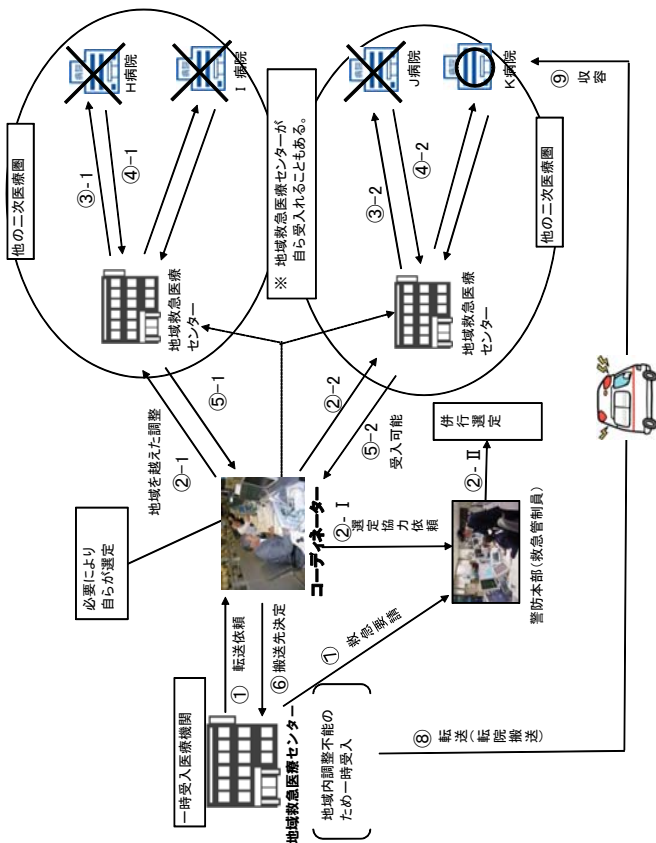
他の二次医療圏

H病院

I 病院

③-1

④-1

地域救急医療センター

※ 地域救急医療センターが自ら受入れることもある。

J病院

K病院

⑨ 収容

③-2

④-2

地域救急医療センター

他の二次医療圏

地域を越えた調整

②-1

⑤-1

②-2

⑤-2 受入可能

必要により自ら選定

コーディネーター

②-Ⅰ 選定協力依頼

②-Ⅱ

併行選定

警防本部（救急管制員）

一時受入医療機関

① 転送依頼

⑥ 搬送先決定

⑦ 救急要請

地域救急医療センター

地域内調整不能のため一時受入

⑧ 転送（転院搬送）